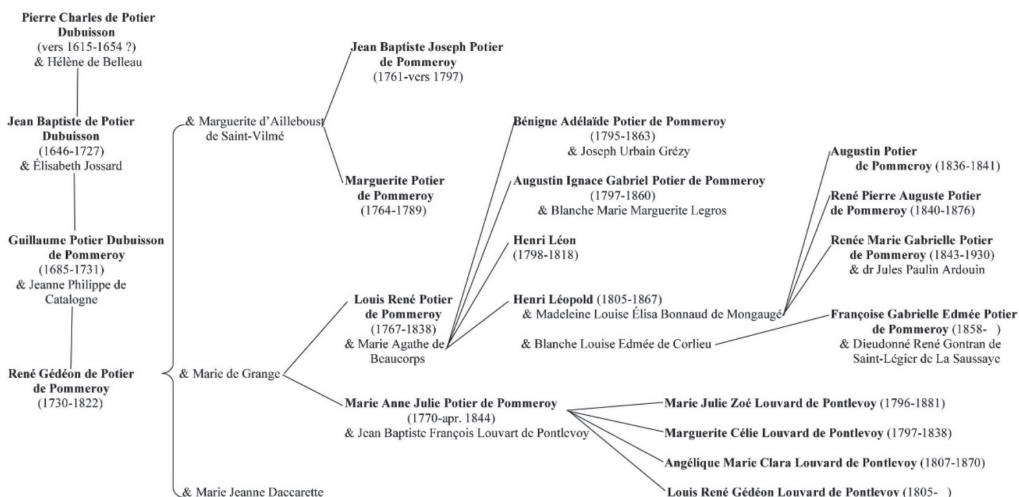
Pierre Charles de Potier Dubuisson
(vers 1615-1654 ?)
& Hélène de Belleau

Jean Baptiste de Potier Dubuisson
(1646-1727)
& Élisabeth Jossard

Guillaume Potier Dubuisson de Pommeroy
(1685-1731)
& Jeanne Philippe de Catalogne

René Gédéon de Potier de Pommeroy
(1730-1822)

& Marguerite d'Ailleboust de Saint-Vilmé

Jean Baptiste Joseph Potier de Pommeroy
(1761-vers 1797)

Marguerite Potier de Pommeroy
(1764-1789)

& Marie de Grange

Louis René Potier de Pommeroy
(1767-1838)
& Marie Agathe de Beaucorps

Bénigne Adélaïde Potier de Pommeroy
(1795-1863)
& Joseph Urbain Grézy

Augustin Ignace Gabriel Potier de Pommeroy
(1797-1860)
& Blanche Marie Marguerite Legros

Henri Léon
(1798-1818)

Henri Léopold (1805-1867)
& Madeleine Louise Élisa Bonnaud de Mongaugé

& Blanche Louise Edmée de Corlieu

Augustin Potier de Pommeroy (1836-1841)

René Pierre Auguste Potier de Pommeroy (1840-1876)

Renée Marie Gabrielle Potier de Pommeroy (1843-1930)
& dr Jules Paulin Ardouin

Françoise Gabrielle Edmée Potier de Pommeroy (1858- )
& Dieudonné René Gontran de Saint-Légier de La Saussaye

Marie Anne Julie Potier de Pommeroy
(1770-apr. 1844)
& Jean Baptiste François Louvart de Pontlevoy

Marie Julie Zoé Louvard de Pontlevoy (1796-1881)

Marguerite Célie Louvard de Pontlevoy (1797-1838)

Angélique Marie Clara Louvard de Pontlevoy (1807-1870)

Louis René Gédéon Louvard de Pontlevoy (1805- )

& Marie Jeanne Daccarette